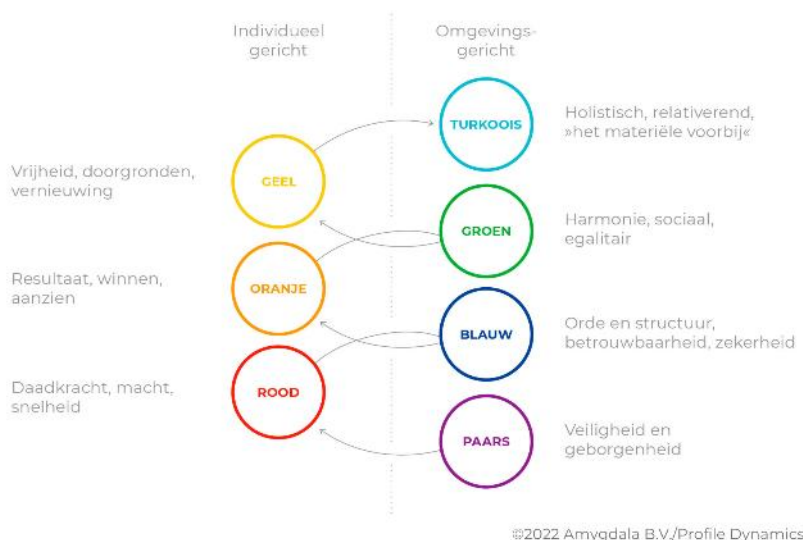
Individueel gericht

Omgevings- gericht

TURKOOIS

Holistisch, relativerend, »het materiële voorbij«

Vrijheid, doorgronden, vernieuwing

GEEL

GROEN

Harmonie, sociaal, egalitair

Resultaat, winnen, aanzien

ORANJE

BLAUW

Orde en structuur, betrouwbaarheid, zekerheid

Daadkracht, macht, snelheid

ROOD

PAARS

Veiligheid en geborgenheid

©2022 Amygdala B.V./Profile Dynamics